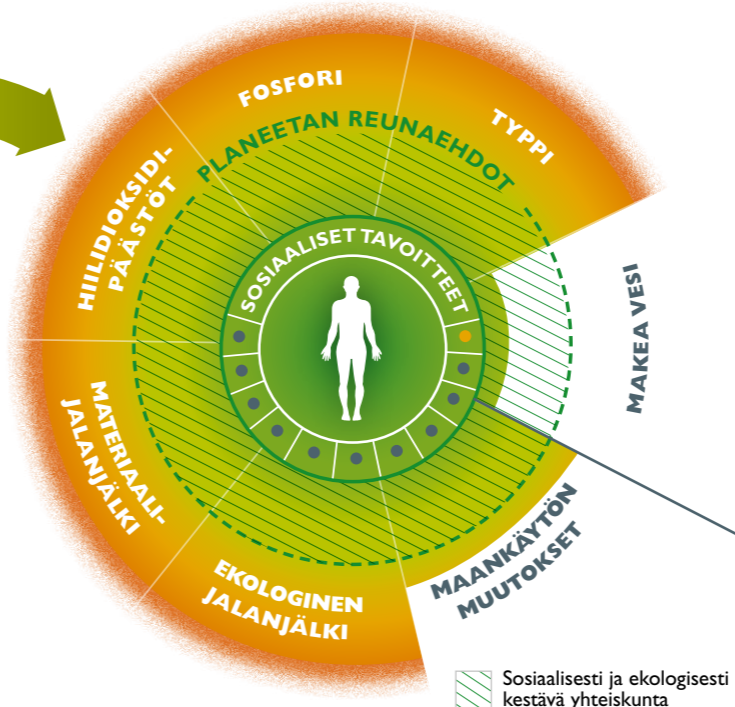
FOSFORI

TYPPI

PLANEETAN REUNAEHDOT

HIILIDIOKSIDIPÄÄSTÖT

SOSIAALISET TAVOITTEET

MAKEA VESI

MATERIAALIJALANJÄLKI

EKOLOGINEN JALANJÄLKI

MAANKÄYTÖN MUUTOKSET

Sosiaalisesti ja ekologisesti kestävä yhteiskunta